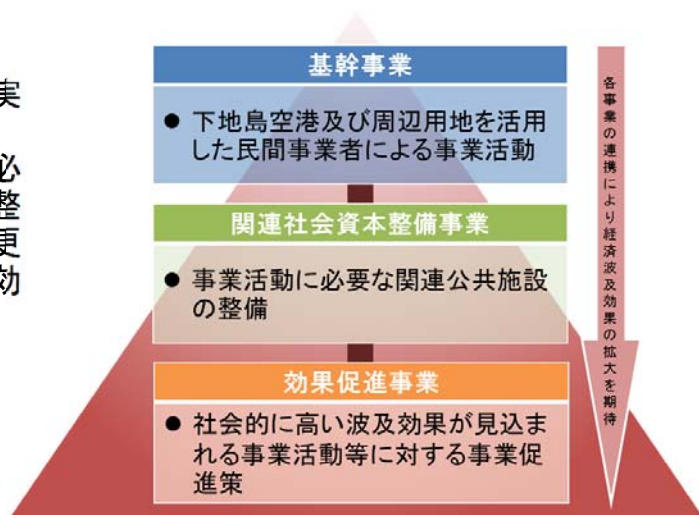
実

必
整
便
効

基幹事業

● 下地島空港及び周辺用地を活用した民間事業者による事業活動

関連社会資本整備事業

● 事業活動に必要な関連公共施設の整備

効果促進事業

● 社会的に高い波及効果が見込まれる事業活動等に対する事業促進策

各事業の連携により経済波及効果の拡大を期待